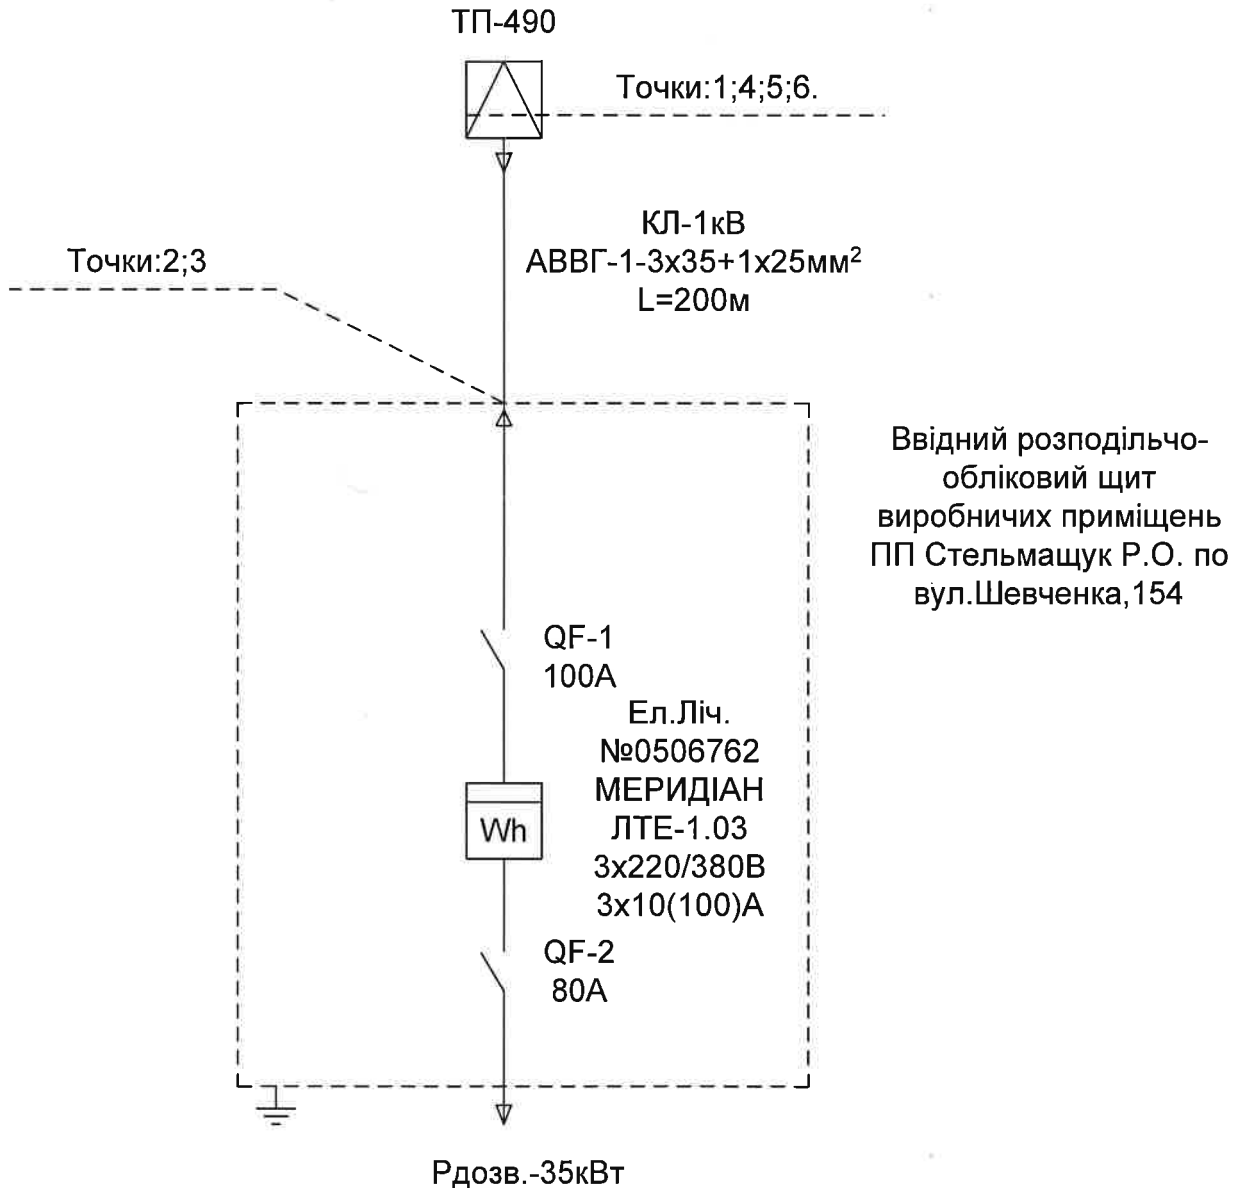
ТП-490

Точки:1;4;5;6.

КЛ-1кВ
АВВГ-1-3х35+1х25мм$^2$
L=200м

Точки:2;3

Ввідний розподільчо-обліковий щит виробничих приміщень ПП Стельмащук Р.О. по вул.Шевченка,154

QF-1
100А

Ел.Ліч.
№0506762
МЕРИДІАН
ЛТЕ-1.03
3х220/380В
3х10(100)А

Wh

QF-2
80А

Рдозв.-35кВт